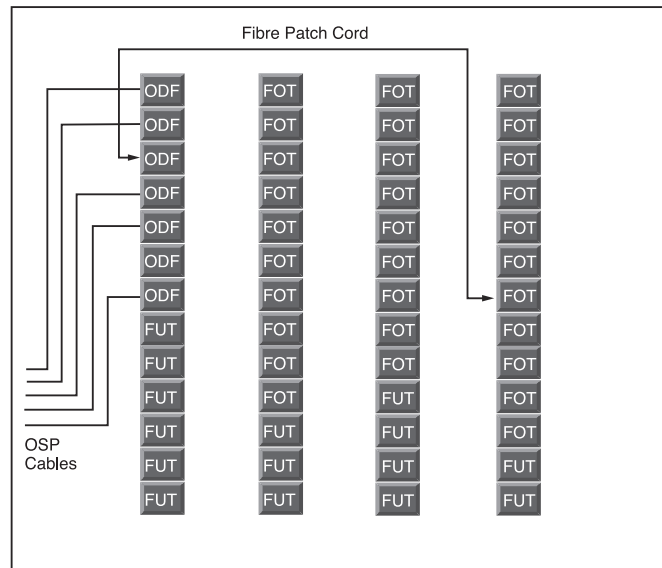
Fibre Patch Cord

ODF
ODF
ODF
ODF
ODF
ODF
ODF
FUT
FUT
FUT
FUT
FUT
FUT

FOT
FOT
FOT
FOT
FOT
FOT
FOT
FOT
FOT
FOT
FUT
FUT
FUT

FOT
FOT
FOT
FOT
FOT
FOT
FOT
FOT
FOT
FOT
FUT
FUT
FUT

FOT
FOT
FOT
FOT
FOT
FOT
FOT
FOT
FOT
FOT
FOT
FOT
FUT

OSP
Cables